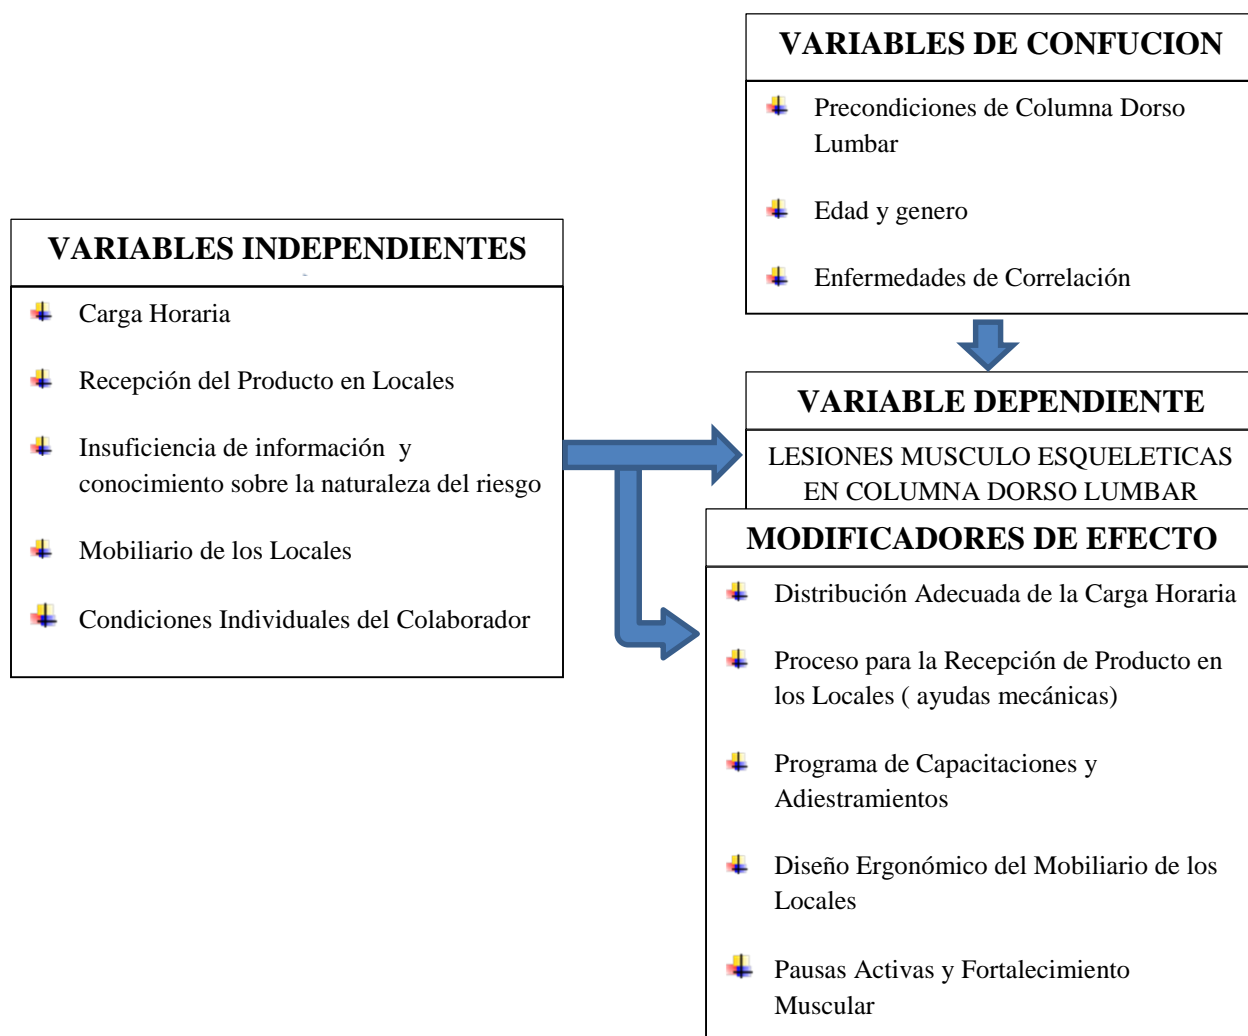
VARIABLES DE CONFUCION

Precondiciones de Columna Dorso Lumbar

Edad y genero

Enfermedades de Correlación

VARIABLES INDEPENDIENTES

Carga Horaria

Recepción del Producto en Locales

Insuficiencia de información y conocimiento sobre la naturaleza del riesgo

Mobiliario de los Locales

Condiciones Individuales del Colaborador

VARIABLE DEPENDIENTE

LESIONES MUSCULO ESQUELETICAS EN COLUMNA DORSO LUMBAR

MODIFICADORES DE EFECTO

Distribución Adecuada de la Carga Horaria

Proceso para la Recepción de Producto en los Locales ( ayudas mecánicas)

Programa de Capacitaciones y Adiestramientos

Diseño Ergonómico del Mobiliario de los Locales

Pausas Activas y Fortalecimiento Muscular